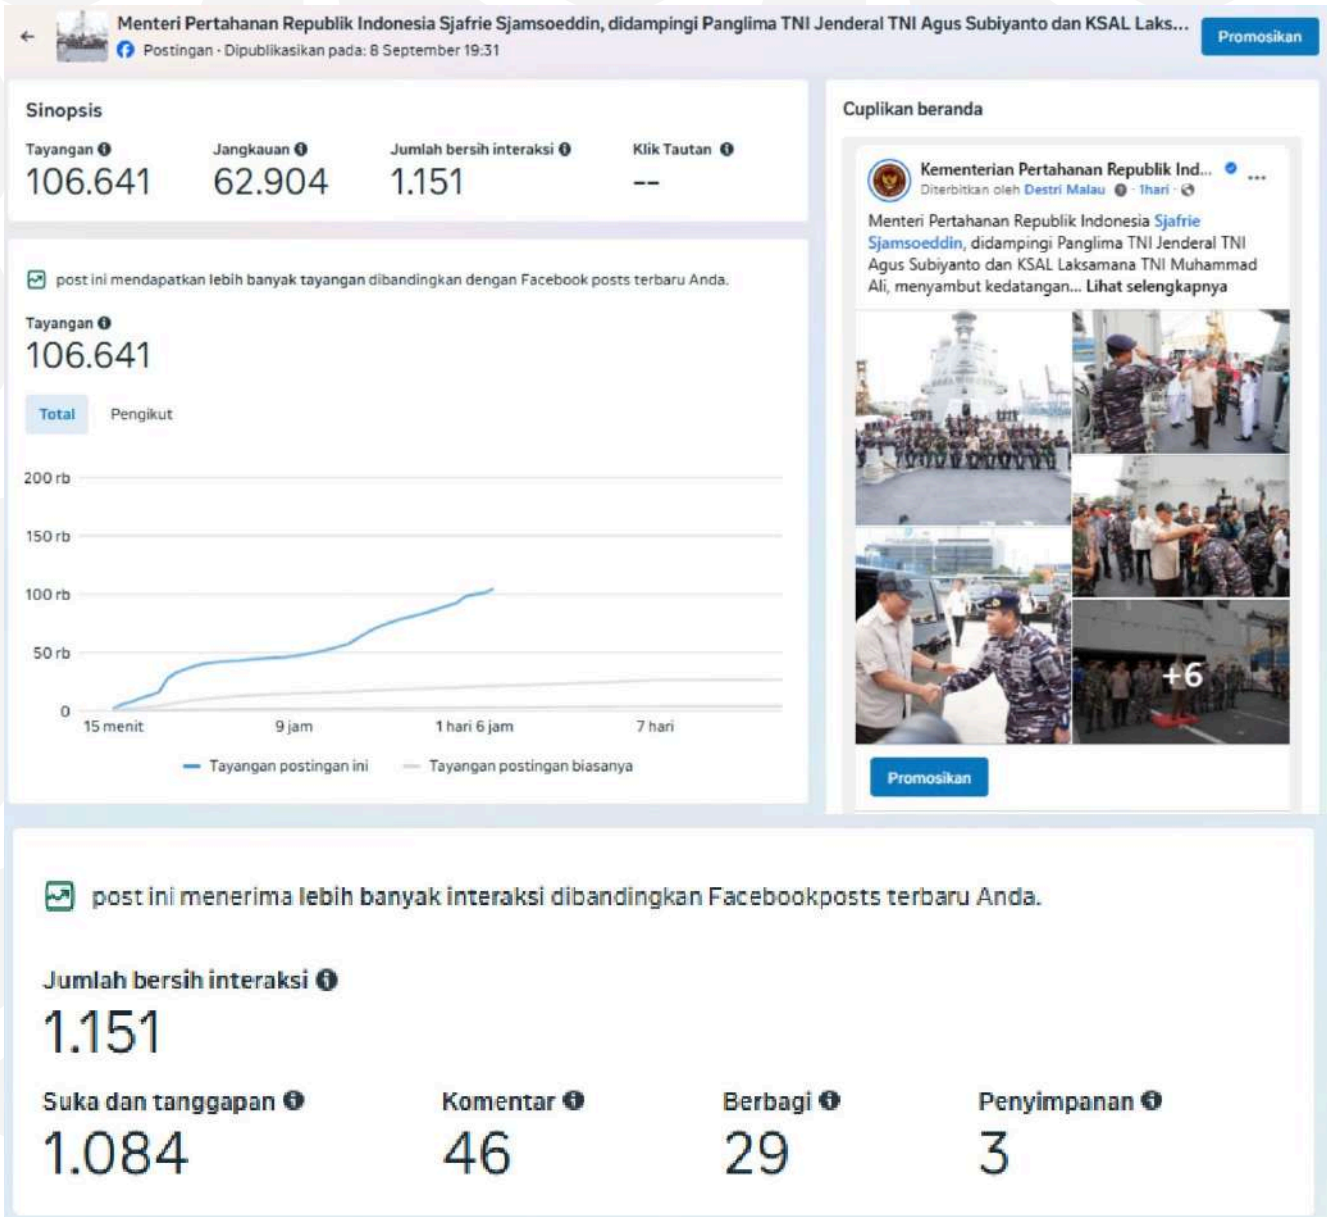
Menteri Pertahanan Republik Indonesia Sjafrie Sjamsoeddin, didampingi Panglima TNI Jenderal TNI Agus Subiyanto dan KSAL Laks...
Postingan · Dipublikasikan pada: 8 September 19:31

Promosikan

Sinopsis

| Tayangan | Jangkauan | Jumlah bersih interaksi | Klik Tautan |
|---|---|---|---|
| 106.641 | 62.904 | 1.151 | -- |

post ini mendapatkan lebih banyak tayangan dibandingkan dengan Facebook posts terbaru Anda.

Tayangan
106.641

Total Pengikut

200 rb
150 rb
100 rb
50 rb
0
15 menit 9 jam 1 hari 6 jam 7 hari

Tayangan postingan ini Tayangan postingan biasanya

Cuplikan beranda

Kementerian Pertahanan Republik Ind...
Diterbitkan oleh Destri Malau · 1hari ·

Menteri Pertahanan Republik Indonesia Sjafrie Sjamsoeddin, didampingi Panglima TNI Jenderal TNI Agus Subiyanto dan KSAL Laksamana TNI Muhammad Ali, menyambut kedatangan... Lihat selengkapnya

+6

Promosikan

post ini menerima lebih banyak interaksi dibandingkan Facebookposts terbaru Anda.

Jumlah bersih interaksi
1.151

| Suka dan tanggapan | Komentar | Berbagi | Penyimpanan |
|---|---|---|---|
| 1.084 | 46 | 29 | 3 |